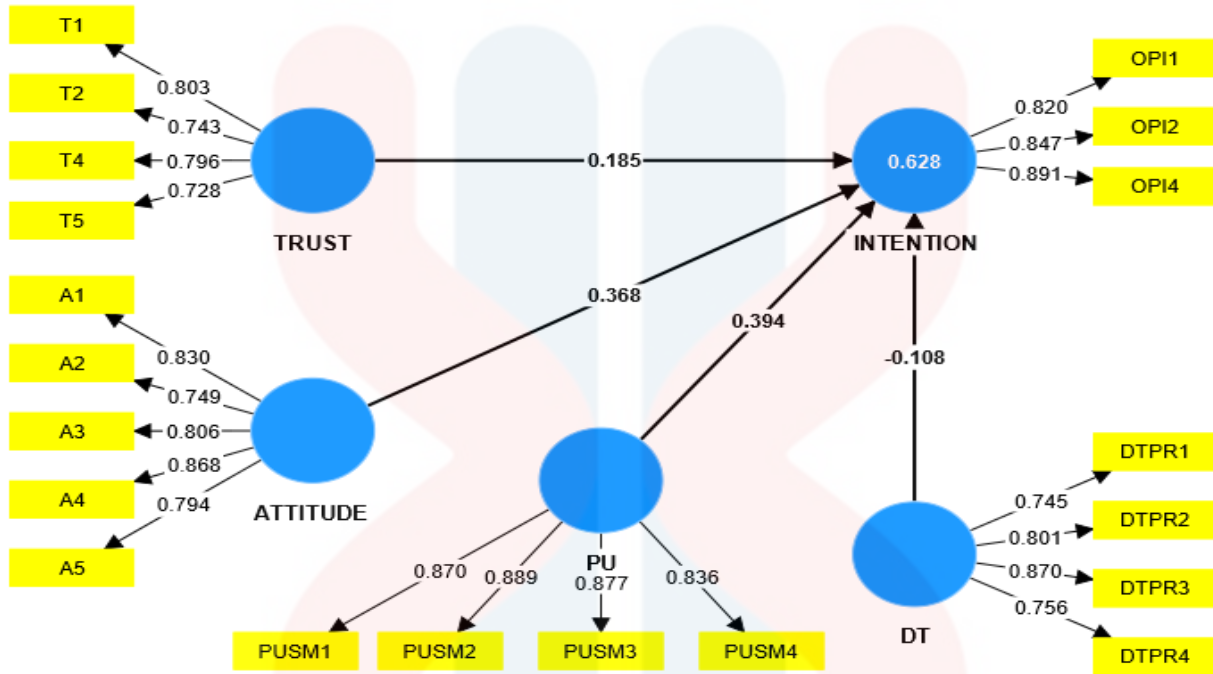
T1
0.803
T2
0.743
T4
0.796
T5
0.728
TRUST
0.185
0.628
INTENTION
0.820
OPI1
0.847
OPI2
0.891
OPI4
A1
0.830
A2
0.749
A3
0.806
A4
0.868
A5
0.794
ATTITUDE
0.368
0.394
-0.108
PU
0.870
0.889
0.877
0.836
PUSM1
PUSM2
PUSM3
PUSM4
DT
0.745
DTPR1
0.801
DTPR2
0.870
DTPR3
0.756
DTPR4